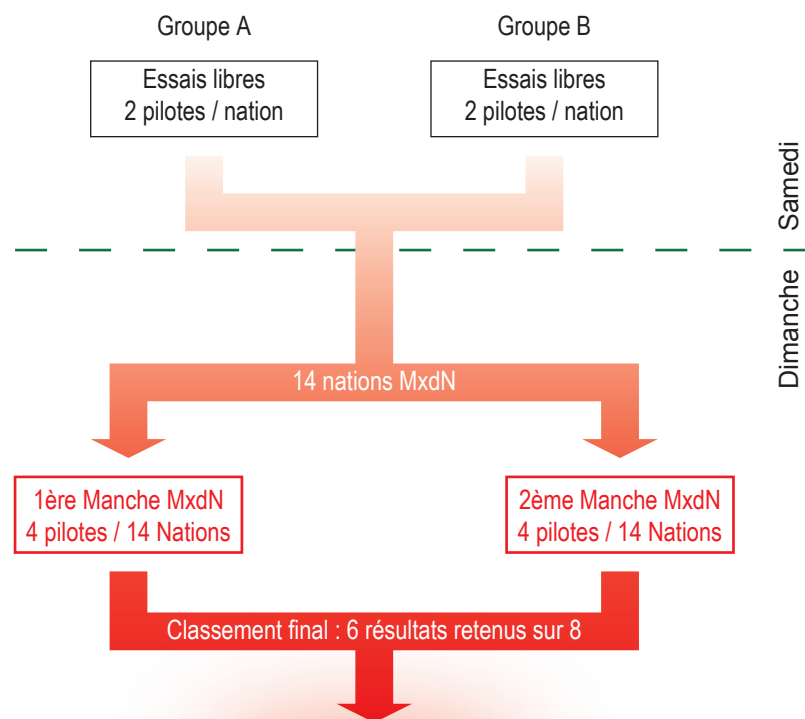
Groupe A

Groupe B

Essais libres
2 pilotes / nation

Essais libres
2 pilotes / nation

Samedi

Dimanche

14 nations MxdN

1ère Manche MxdN
4 pilotes / 14 Nations

2ème Manche MxdN
4 pilotes / 14 Nations

Classement final : 6 résultats retenus sur 8